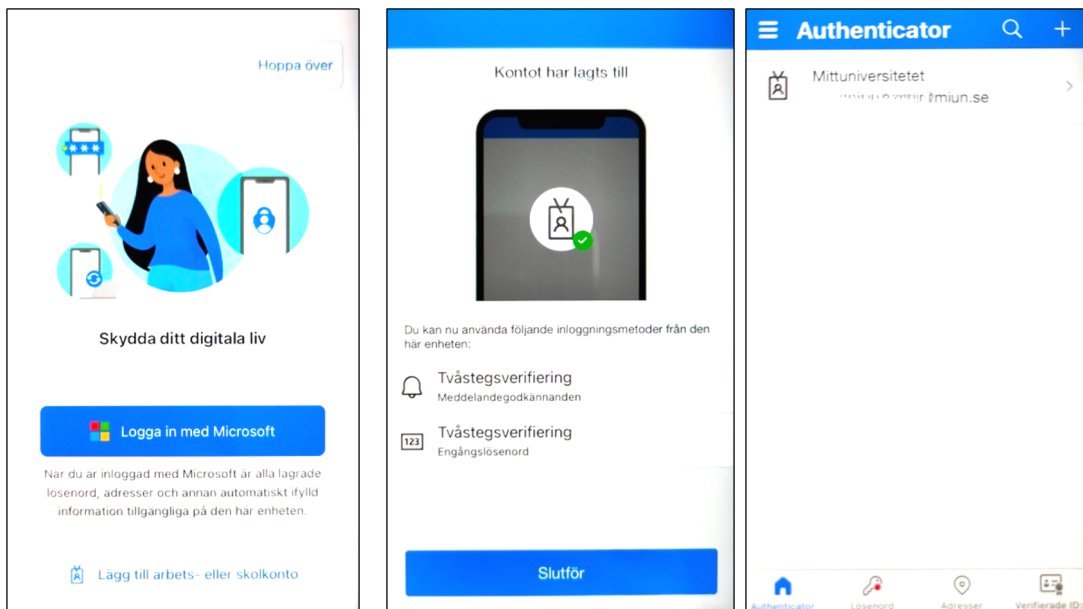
Hoppa över

Skydda ditt digitala liv

Logga in med Microsoft

Nar du ar inloggad med Microsoft ar alla lagrade losenord, adresser och annan automatiskt ifylld information tillgangliga på den har enheten.

Lägg till arbets- eller skolkonto

Kontot har lagts till

Du kan nu använda följande inloggningsmetoder från den här enheten:

Tvåstegsverifiering
Meddelandegodkännanden

123 Tvåstegsverifiering
Engångslösenord

Slutför

Authenticator

Mittuniversitetet
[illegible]@miun.se

Authenticator
Lösenord
Adresser
Verifierade ID: